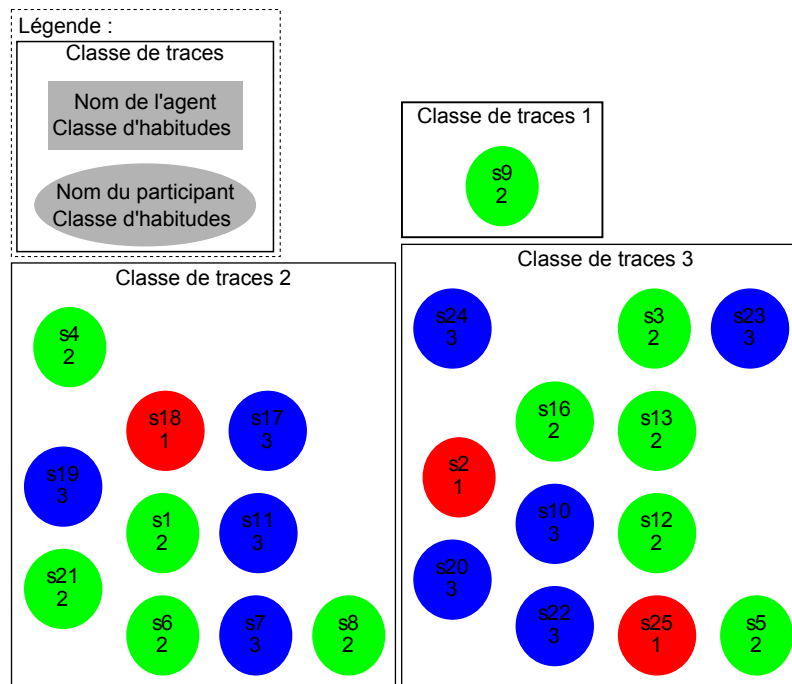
Légende :

Classe de traces

Nom de l'agent
Classe d'habitudes

Nom du participant
Classe d'habitudes

Classe de traces 1

s9
2

Classe de traces 2

s4
2

s18
1

s17
3

s19
3

s1
2

s11
3

s21
2

s6
2

s7
3

s8
2

Classe de traces 3

s24
3

s3
2

s23
3

s16
2

s13
2

s2
1

s10
3

s12
2

s20
3

s22
3

s25
1

s5
2